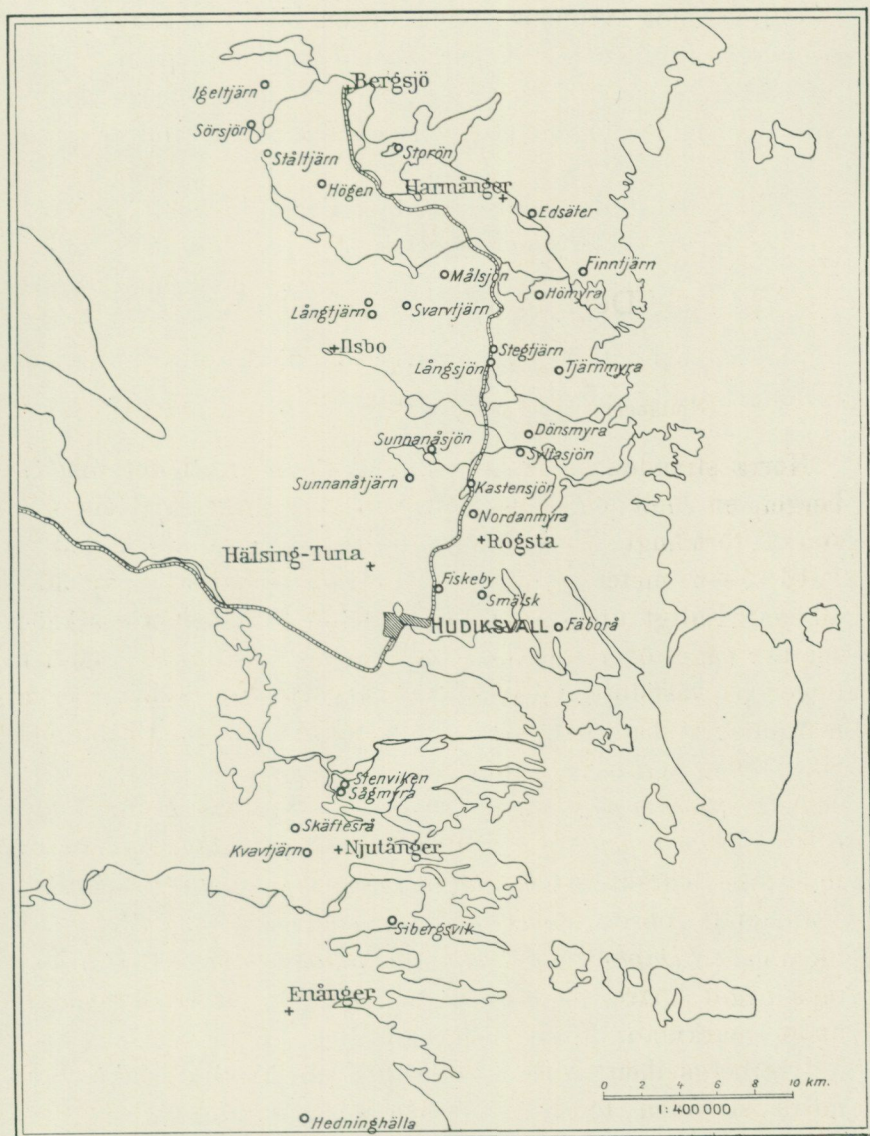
Bergsjö
Igeltjärn
Sörsjön
Ståltjärn
Storön
Högen
Harmånger
Edsäter
Finntjärn
Målsjön
Hömyra
Långtjärn
Svarvtjärn
Ilsbo
Stegtjärn
Långsjön
Tjärnmyra
Dönsmyra
Sunnanåsjön
Syltasjön
Sunnanåtjärn
Kastensjön
Nordanmyra
Rogsta
Hälsing-Tuna
Fiskeby
Smälsk
HUDIKSVALL
Fäborå
Stenviken
Sågmyra
Skäftesrå
Kvavtjärn
Njutånger
Sibergsvik
Enånger
0 2 4 6 8 10 km.
1:400 000
Hedninghälla